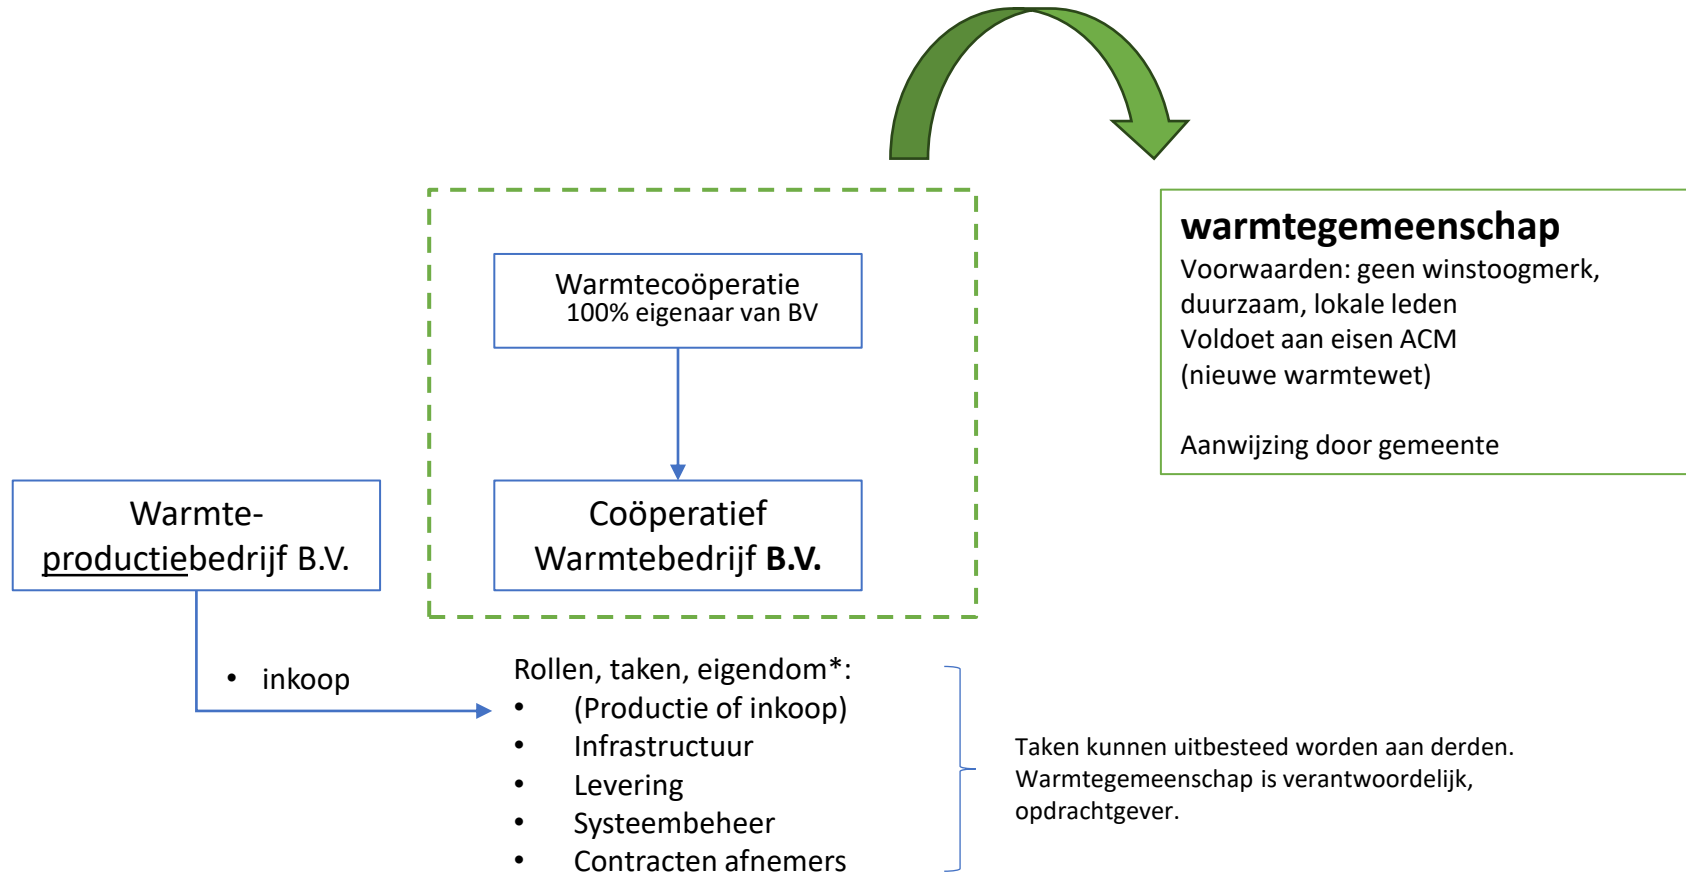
Warmtecoöperatie
100% eigenaar van BV

Coöperatief Warmtebedrijf **B.V.**

**warmtegemeenschap**
Voorwaarden: geen winstoogmerk, duurzaam, lokale leden
Voldoet aan eisen ACM (nieuwe warmtewet)

Aanwijzing door gemeente

Warmte-productiebedrijf B.V.

• inkoop

Rollen, taken, eigendom*:
• (Productie of inkoop)
• Infrastructuur
• Levering
• Systeembeheer
• Contracten afnemers

Taken kunnen uitbesteed worden aan derden. Warmtegemeenschap is verantwoordelijk, opdrachtgever.